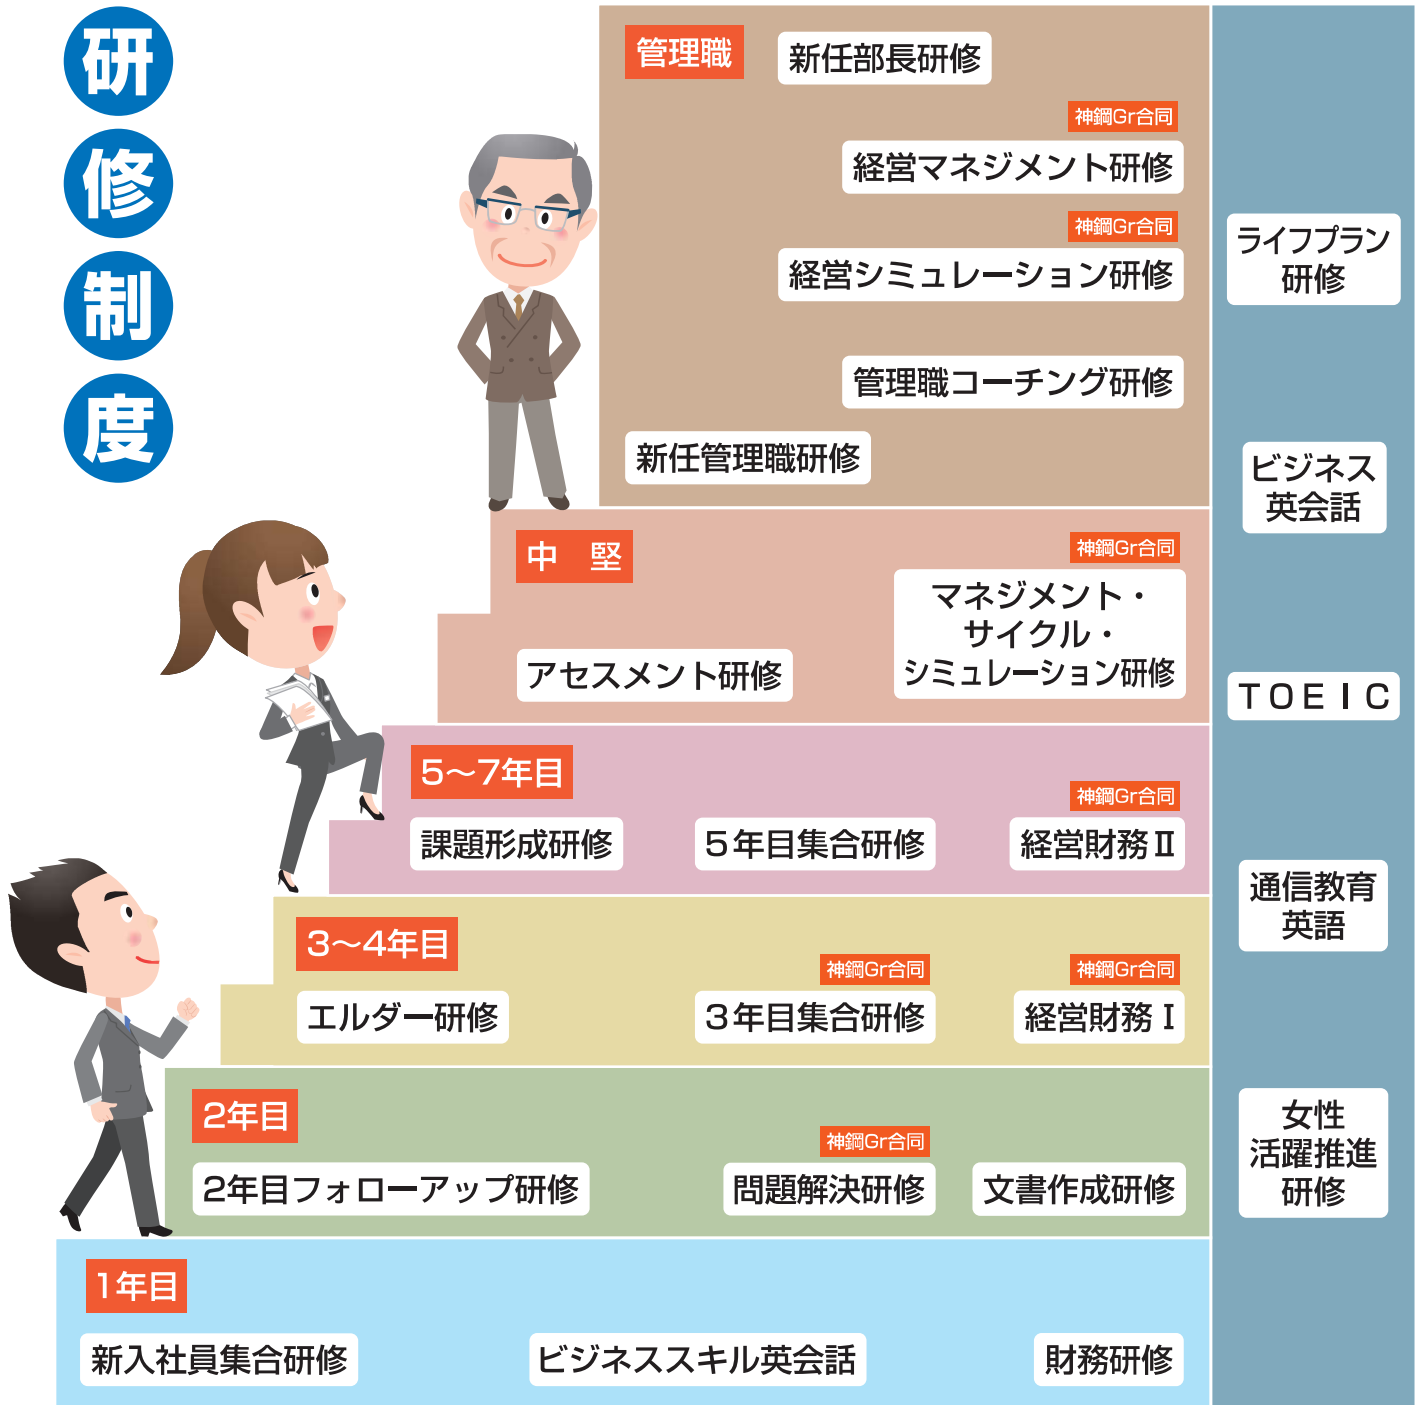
研
修
制
度

管理職
新任部長研修
神鋼Gr合同
経営マネジメント研修
神鋼Gr合同
経営シミュレーション研修
管理職コーチング研修
新任管理職研修

中　堅
神鋼Gr合同
マネジメント・
サイクル・
シミュレーション研修
アセスメント研修

5〜7年目
神鋼Gr合同
課題形成研修
５年目集合研修
経営財務Ⅱ

3〜4年目
神鋼Gr合同
神鋼Gr合同
エルダー研修
３年目集合研修
経営財務Ⅰ

2年目
神鋼Gr合同
2年目フォローアップ研修
問題解決研修
文書作成研修

1年目
新入社員集合研修
ビジネススキル英会話
財務研修

ライフプラン
研修
ビジネス
英会話
TOEIC
通信教育
英語
女性
活躍推進
研修